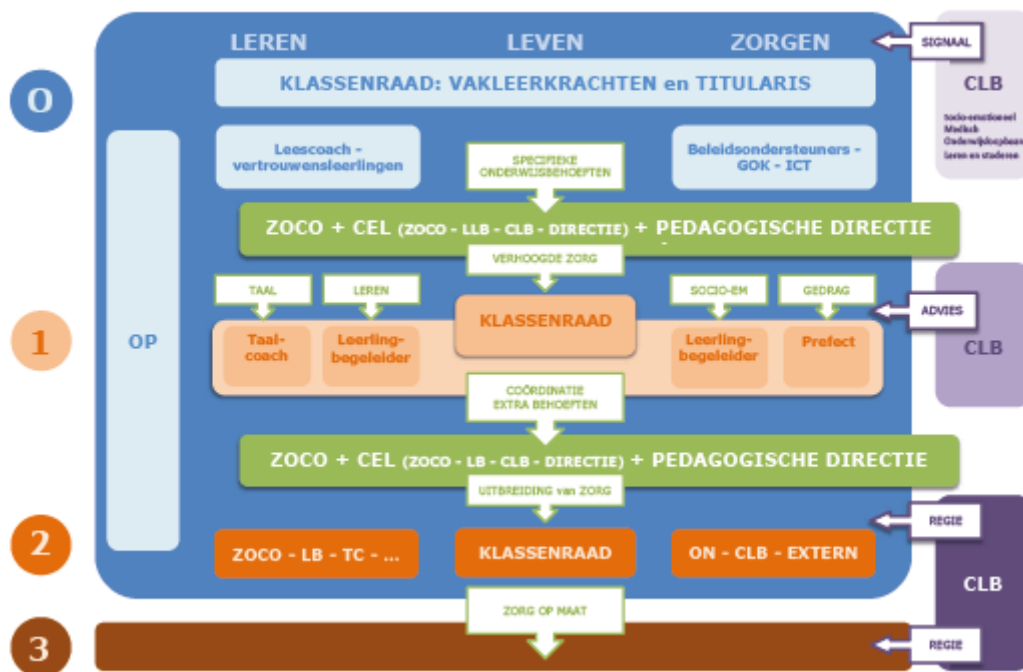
LEREN LEVEN ZORGEN

SIGNAAL

0

KLASSENRAAD: VAKLEERKRACHTEN en TITULARIS

CLB

Socio-emotioneel
Medisch
Onderwijsloopbaan
Leren en studeren

Leescoach - vertrouwensleerlingen

SPECIFIEKE ONDERWIJSBEHOEFTEN

Beleidsondersteuners - GOK - ICT

ZOCO + CEL (ZOCO - LLB - CLB - DIRECTIE) + PEDAGOGISCHE DIRECTIE

VERHOOGDE ZORG

TAAL

LEREN

SOCIO-EM

GEDRAG

ADVIES

1

OP

Taal-coach

Leerling-begeleider

KLASSENRAAD

Leerling-begeleider

Prefect

CLB

COÖRDINATIE EXTRA BEHOEFTEN

ZOCO + CEL (ZOCO - LB - CLB - DIRECTIE) + PEDAGOGISCHE DIRECTIE

UITBREIDING van ZORG

REGIE

2

ZOCO - LB - TC - ...

KLASSENRAAD

ON - CLB - EXTERN

CLB

ZORG OP MAAT

3

REGIE